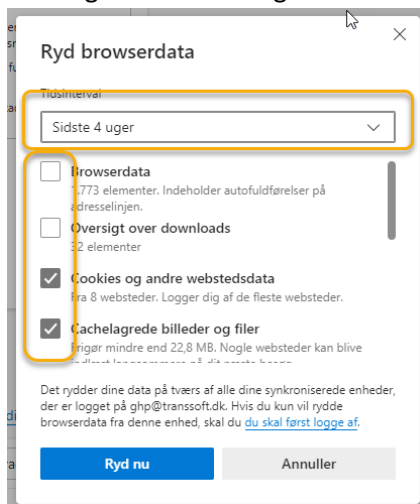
Ryd browserdata

Tidsinterval

Sidste 4 uger

Browserdata
1.773 elementer. Indeholder autofuldførelser på adresselinjen.

Oversigt over downloads
32 elementer

Cookies og andre webstedsdata
Fra 8 websteder. Logger dig af de fleste websteder.

Cachelagrede billeder og filer
Frigør mindre end 22,8 MB. Nogle websteder kan blive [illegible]

Det rydder dine data på tværs af alle dine synkroniserede enheder, der er logget på ghp@transsoft.dk. Hvis du kun vil rydde browserdata fra denne enhed, skal du du skal først logge af.

Ryd nu

Annuller